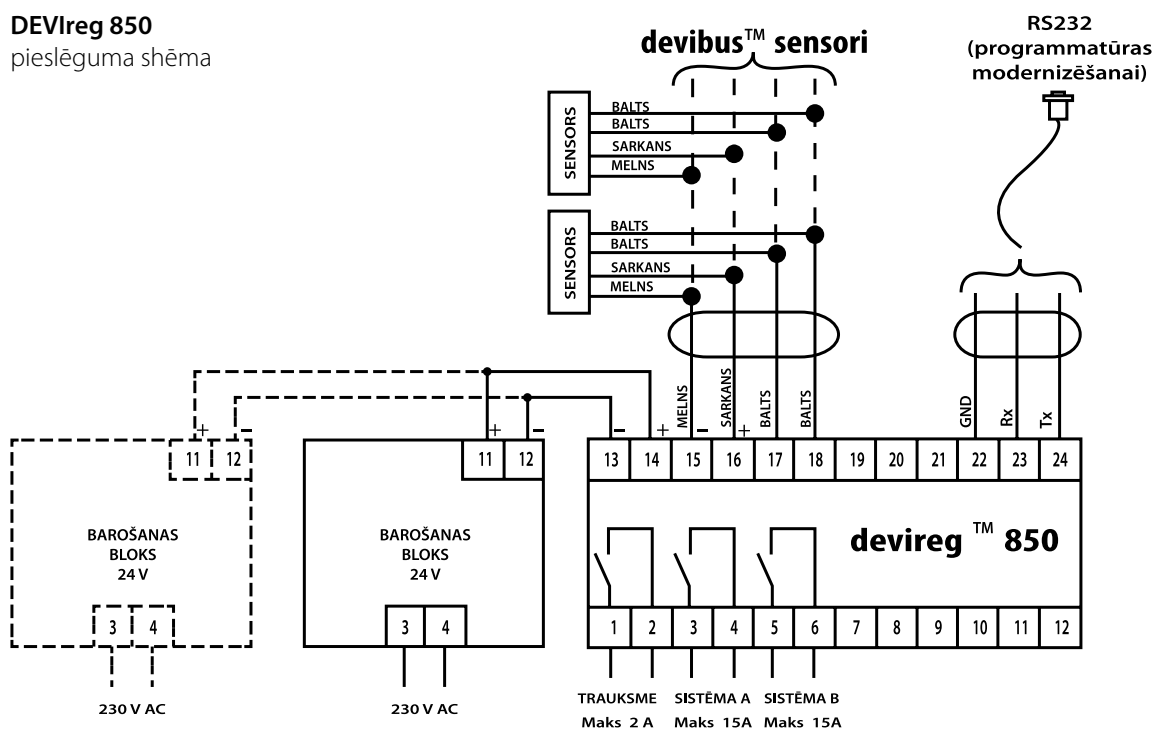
DEVIreg 850
pieslēguma shēma

devibus™ sensori

RS232
(programmatūras modernizēšanai)

SENSORS
BALTS
BALTS
SARKANS
MELNS

SENSORS
BALTS
BALTS
SARKANS
MELNS

+ −
11 12
BAROŠANAS BLOKS 24 V
3 4
230 V AC

+ −
11 12
BAROŠANAS BLOKS 24 V
3 4
230 V AC

− +
MELNS − SARKANS + BALTS BALTS
GND Rx Tx

| 13 | 14 | 15 | 16 | 17 | 18 | 19 | 20 | 21 | 22 | 23 | 24 |
|---|---|---|---|---|---|---|---|---|---|---|---|

devireg ™ 850

| 1 | 2 | 3 | 4 | 5 | 6 | 7 | 8 | 9 | 10 | 11 | 12 |
|---|---|---|---|---|---|---|---|---|---|---|---|

TRAUKSME Maks 2 A
SISTĒMA A Maks 15A
SISTĒMA B Maks 15A